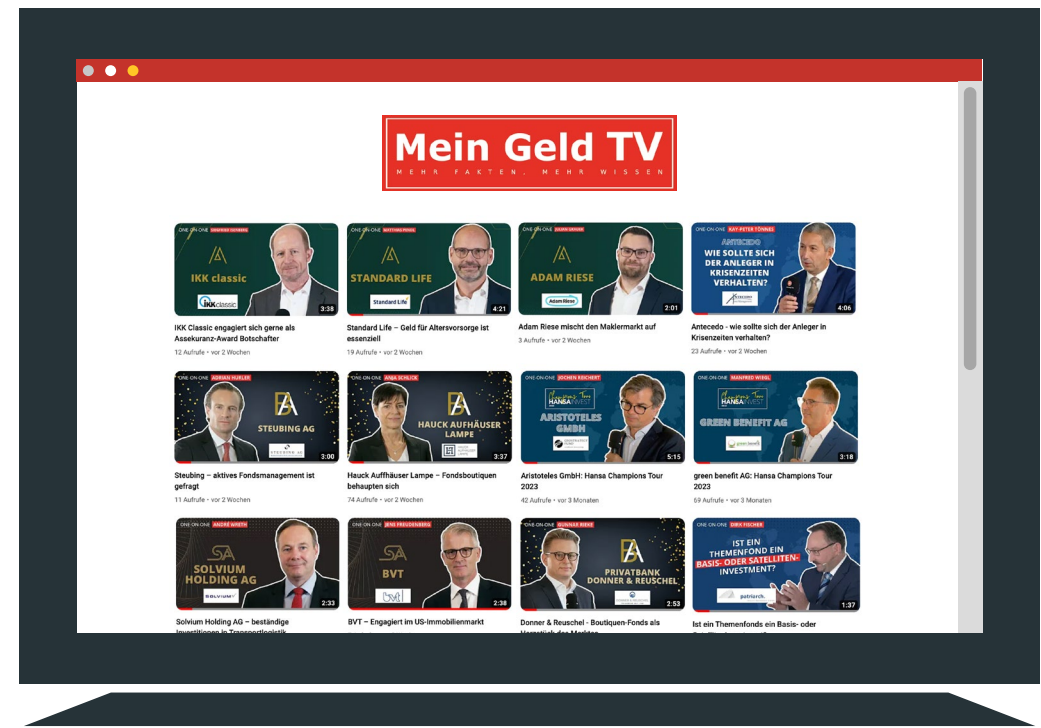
Mein Geld TV
MEHR FAKTEN. MEHR WISSEN

ONE-ON-ONE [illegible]
IKK classic
IKK classic
3:38
IKK Classic engagiert sich gerne als Assekuranz-Award Botschafter
12 Aufrufe • vor 2 Wochen

ONE-ON-ONE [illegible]
STANDARD LIFE
Standard Life
4:21
Standard Life – Geld für Altersvorsorge ist essenziell
19 Aufrufe • vor 2 Wochen

ONE-ON-ONE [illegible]
ADAM RIESE
Adam Riese
2:01
Adam Riese mischt den Maklermarkt auf
3 Aufrufe • vor 2 Wochen

ONE-ON-ONE KAY-PETER TÖHNE
ANTECEDO
WIE SOLLTE SICH DER ANLEGER IN KRISENZEITEN VERHALTEN?
Antecedo
4:06
Antecedo - wie sollte sich der Anleger in Krisenzeiten verhalten?
23 Aufrufe • vor 2 Wochen

ONE-ON-ONE ADRIAN HUELER
STEUBING AG
3:00
Steubing – aktives Fondsmanagement ist gefragt
11 Aufrufe • vor 2 Wochen

ONE-ON-ONE ANJA SCHLICK
HAUCK AUFHÄUSER LAMPE
3:37
Hauck Auffhäuser Lampe – Fondsboutiquen behaupten sich
74 Aufrufe • vor 2 Wochen

ONE-ON-ONE JOCHEN REICHERT
HANSA INVEST
ARISTOTELES GMBH
5:15
Aristoteles GmbH: Hansa Champions Tour 2023
42 Aufrufe • vor 3 Monaten

ONE-ON-ONE MANFRED WEGL
HANSA INVEST
GREEN BENEFIT AG
green benefit
3:18
green benefit AG: Hansa Champions Tour 2023
69 Aufrufe • vor 3 Monaten

ONE-ON-ONE ANDRÉ WAGNER
SOLVIUM HOLDING AG
SOLVIUM
2:33
Solvium Holding AG – beständige Investitionen in Transportlogistik

ONE-ON-ONE JENS FREUDENBERG
BVT
2:38
BVT – Engagiert im US-Immobilienmarkt

ONE-ON-ONE GUNNAR RIENE
PRIVATBANK DONNER & REUSCHEL
2:53
Donner & Reuschel - Boutiquen-Fonds als Herzstück des Marktes

ONE-ON-ONE DIRK FISCHER
IST EIN THEMENFOND EIN BASIS- ODER SATELLITEN-INVESTMENT?
patriarch.
1:37
Ist ein Themenfonds ein Basis- oder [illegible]